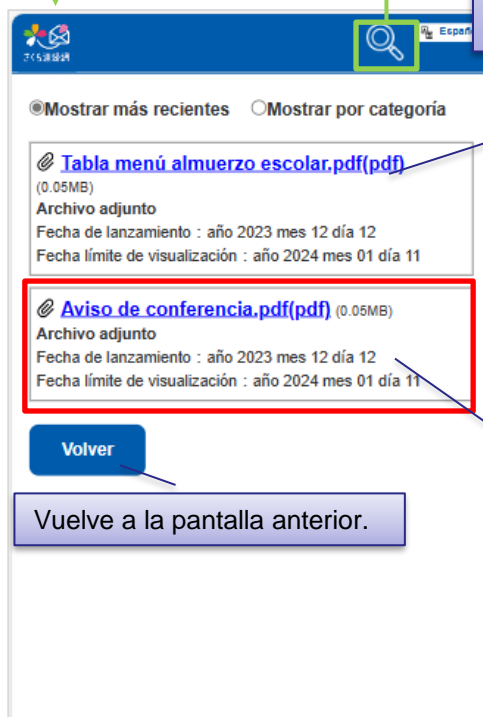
さくら連絡網

Españ

Mostrar más recientes Mostrar por categoría

Tabla menú almuerzo escolar.pdf(pdf)
(0.05MB)
Archivo adjunto
Fecha de lanzamiento：año 2023 mes 12 día 12
Fecha límite de visualización：año 2024 mes 01 día 11

Aviso de conferencia.pdf(pdf) (0.05MB)
Archivo adjunto
Fecha de lanzamiento：año 2023 mes 12 día 12
Fecha límite de visualización：año 2024 mes 01 día 11

Volver

Vuelve a la pantalla anterior.